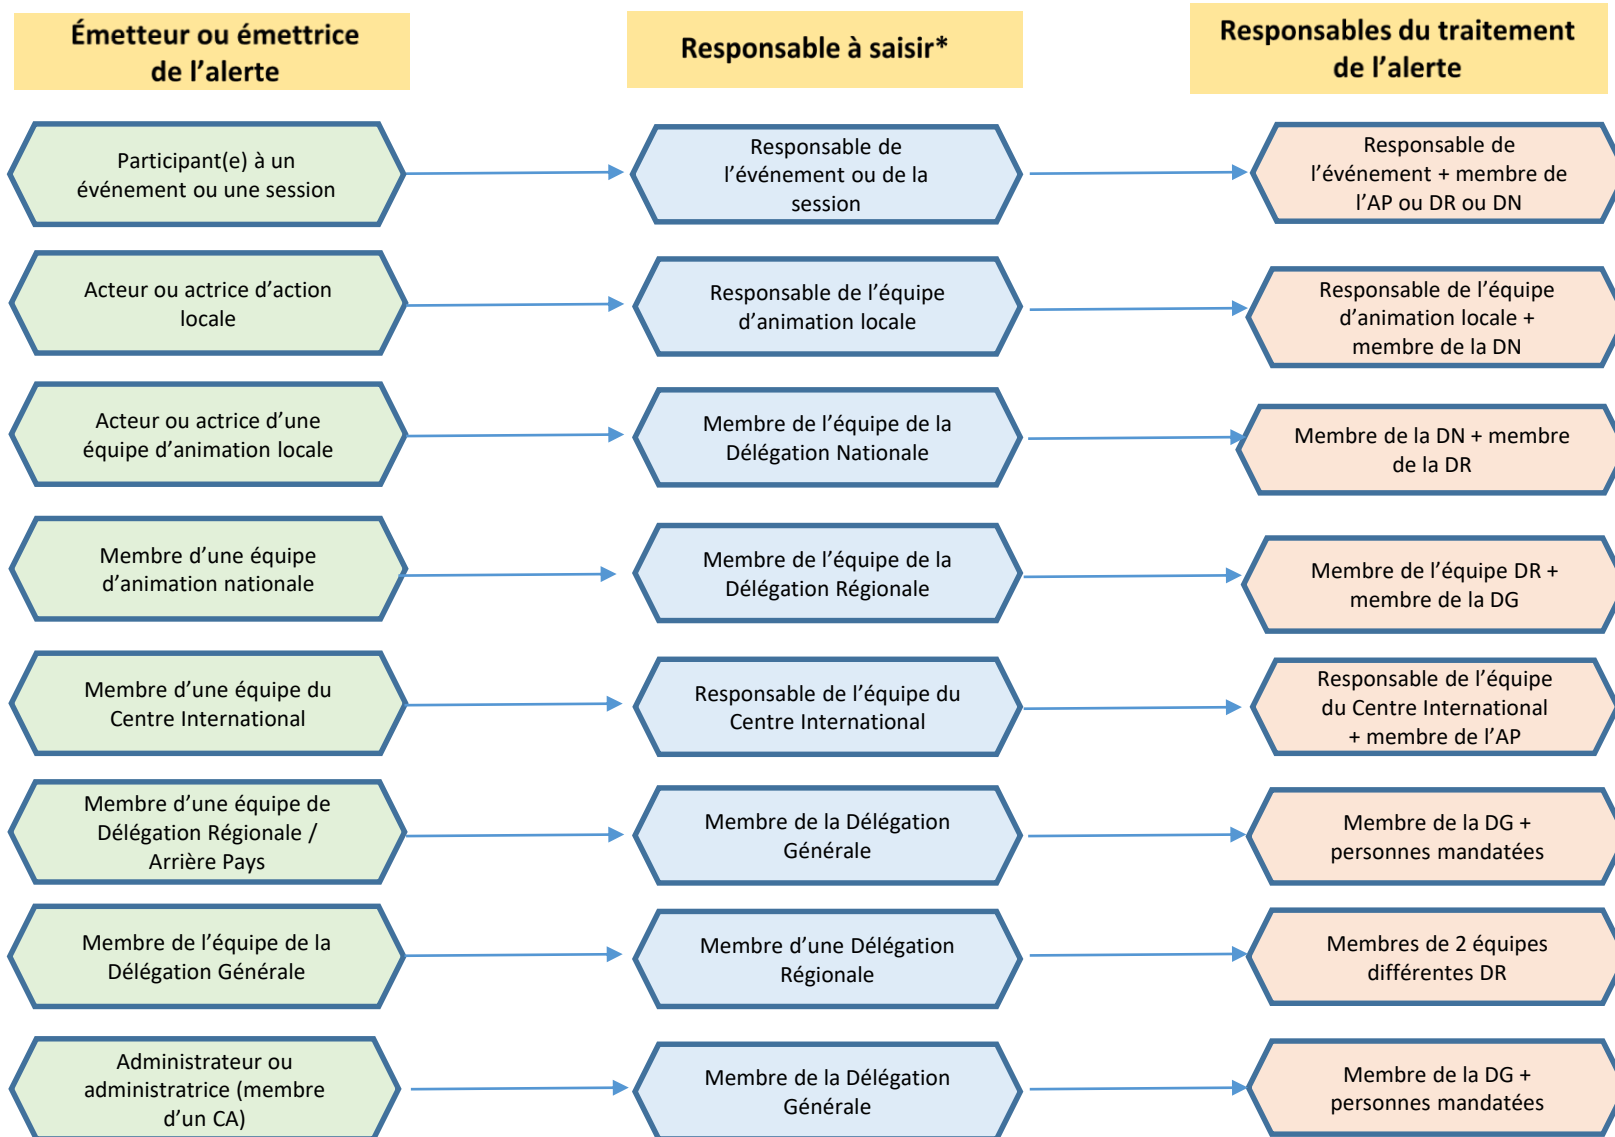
Émetteur ou émettrice de l’alerte

Responsable à saisir*

Responsables du traitement de l’alerte

Participant(e) à un événement ou une session

Responsable de l’événement ou de la session

Responsable de l’événement + membre de l’AP ou DR ou DN

Acteur ou actrice d’action locale

Responsable de l’équipe d’animation locale

Responsable de l’équipe d’animation locale + membre de la DN

Acteur ou actrice d’une équipe d’animation locale

Membre de l’équipe de la Délégation Nationale

Membre de la DN + membre de la DR

Membre d’une équipe d’animation nationale

Membre de l’équipe de la Délégation Régionale

Membre de l’équipe DR + membre de la DG

Membre d’une équipe du Centre International

Responsable de l’équipe du Centre International

Responsable de l’équipe du Centre International + membre de l’AP

Membre d’une équipe de Délégation Régionale / Arrière Pays

Membre de la Délégation Générale

Membre de la DG + personnes mandatées

Membre de l’équipe de la Délégation Générale

Membre d’une Délégation Régionale

Membres de 2 équipes différentes DR

Administrateur ou administratrice (membre d’un CA)

Membre de la Délégation Générale

Membre de la DG + personnes mandatées